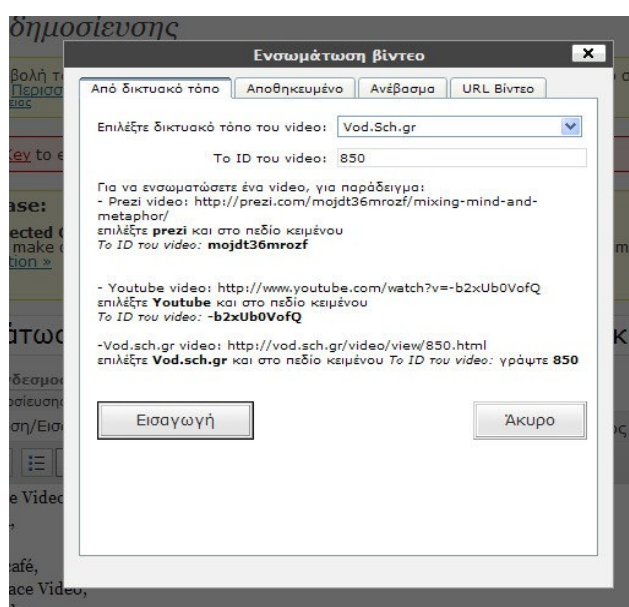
δημοσίευσης

Ενσωμάτωση βίντεο

×

Από δικτυακό τόπο | Αποθηκευμένο | Ανέβασμα | URL Βίντεο

Επιλέξτε δικτυακό τόπο του video: Vod.Sch.gr

Το ID του video: 850

Για να ενσωματώσετε ένα video, για παράδειγμα:
- Prezi video: http://prezi.com/mojdt36mrozf/mixing-mind-and-metaphor/
επιλέξτε **prezi** και στο πεδίο κειμένου
*Το ID του video:* **mojdt36mrozf**

- Youtube video: http://www.youtube.com/watch?v=-b2xUb0VofQ
επιλέξτε **Youtube** και στο πεδίο κειμένου
*Το ID του video:* **-b2xUb0VofQ**

-Vod.sch.gr video: http://vod.sch.gr/video/view/850.html
επιλέξτε **Vod.sch.gr** και στο πεδίο κειμένου *Το ID του video:* γράψτε **850**

Εισαγωγή

Άκυρο

βολή τ
Περισσ
ειας

Key to e

ase:
ected (
make c
tion »

άτωσ

δεσμος
σίευσης
ση/Εισ

e Video

café,
ace Video,

σ
m
κ
ς